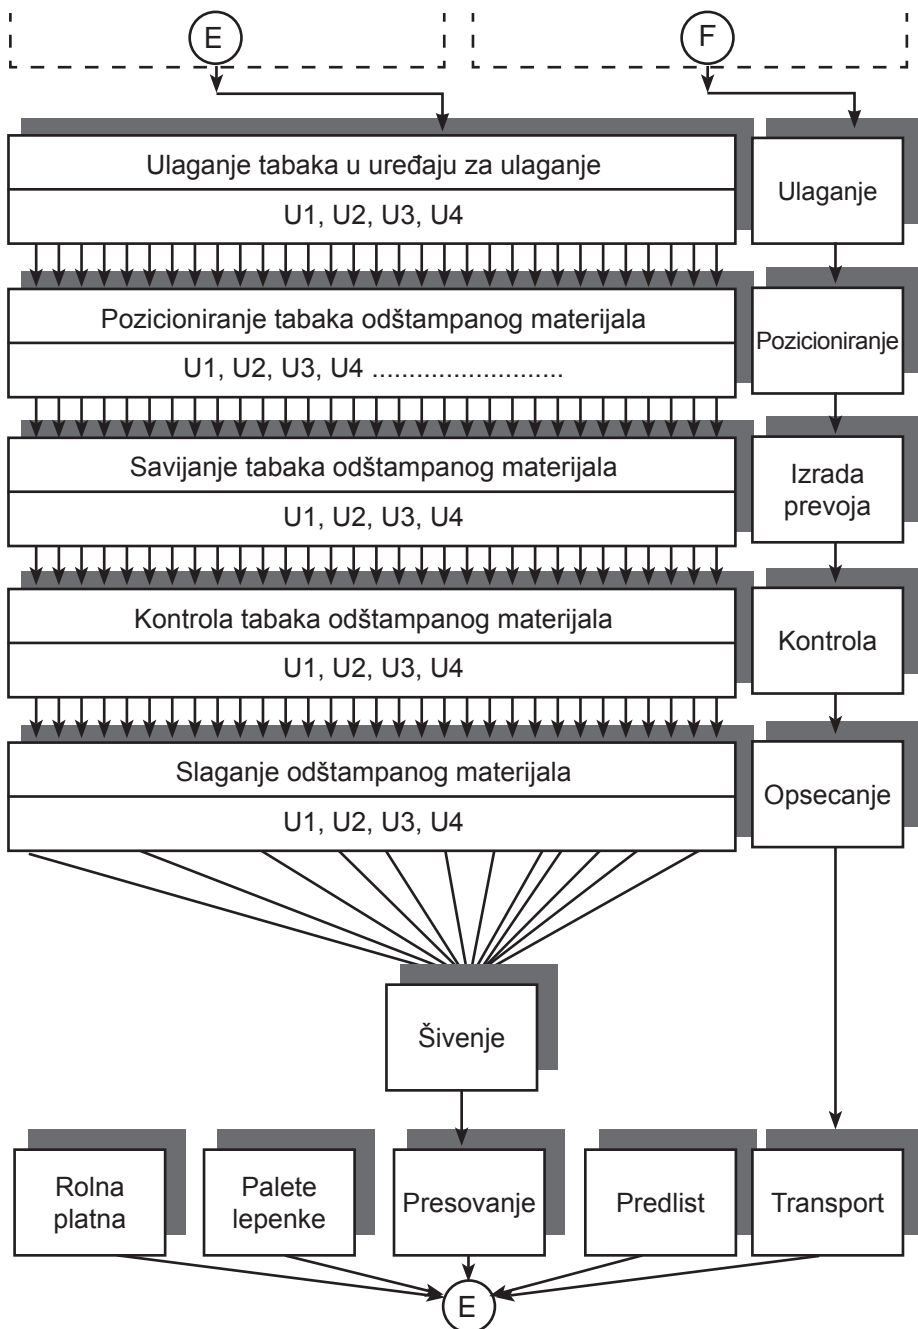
E

F

Ulaganje tabaka u uređaju za ulaganje

U1, U2, U3, U4

Ulaganje

Pozicioniranje tabaka odštampanog materijala

U1, U2, U3, U4 ..........................

Pozicioniranje

Savijanje tabaka odštampanog materijala

U1, U2, U3, U4

Izrada prevoja

Kontrola tabaka odštampanog materijala

U1, U2, U3, U4

Kontrola

Slaganje odštampanog materijala

U1, U2, U3, U4

Opsecanje

Šivenje

Rolna platna

Palete lepenke

Presovanje

Predlist

Transport

E